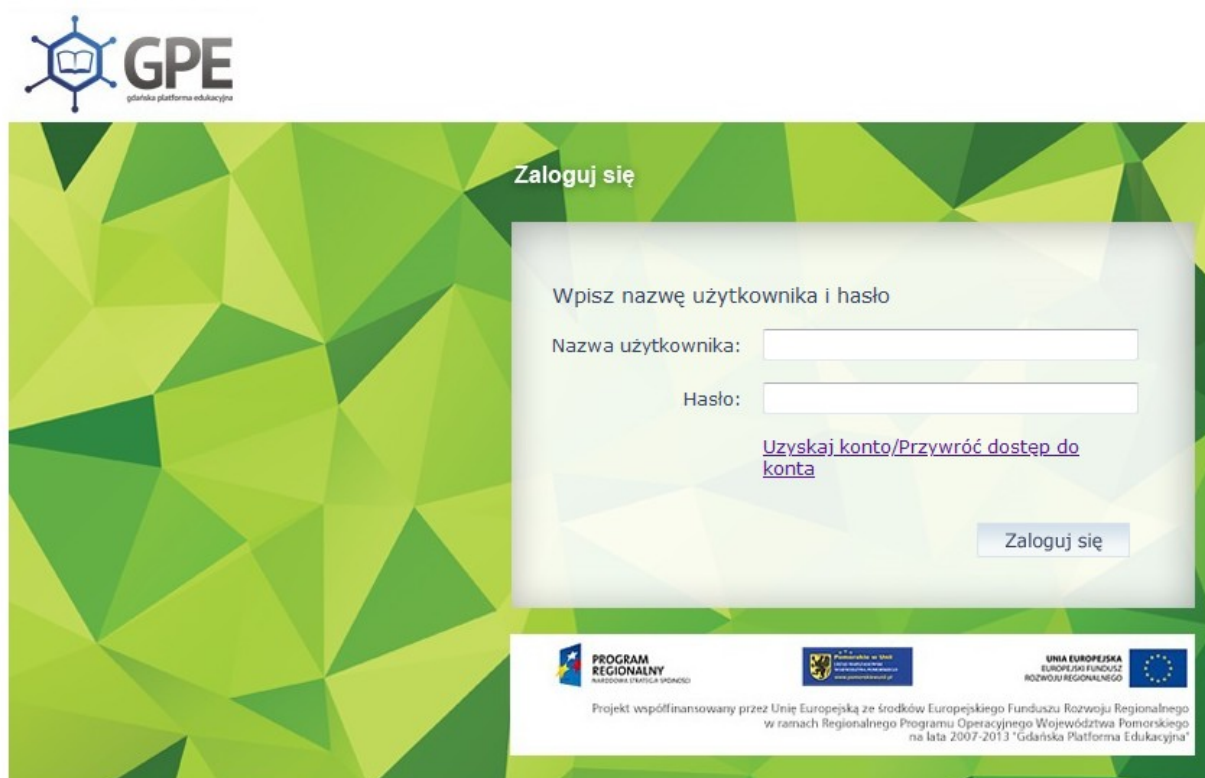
GPE
gdańska platforma edukacyjna

Zaloguj się

Wpisz nazwę użytkownika i hasło

Nazwa użytkownika:

Hasło:

Uzyskaj konto/Przywróć dostęp do konta

Zaloguj się

PROGRAM REGIONALNY
NARODOWA STRATEGIA SPÓJNOŚCI

Pomorskie w Unii
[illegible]
www.pomorskieweuni.pl

UNIA EUROPEJSKA
EUROPEJSKI FUNDUSZ ROZWOJU REGIONALNEGO

Projekt współfinansowany przez Unię Europejską ze środków Europejskiego Funduszu Rozwoju Regionalnego w ramach Regionalnego Programu Operacyjnego Województwa Pomorskiego na lata 2007-2013 "Gdańska Platforma Edukacyjna"